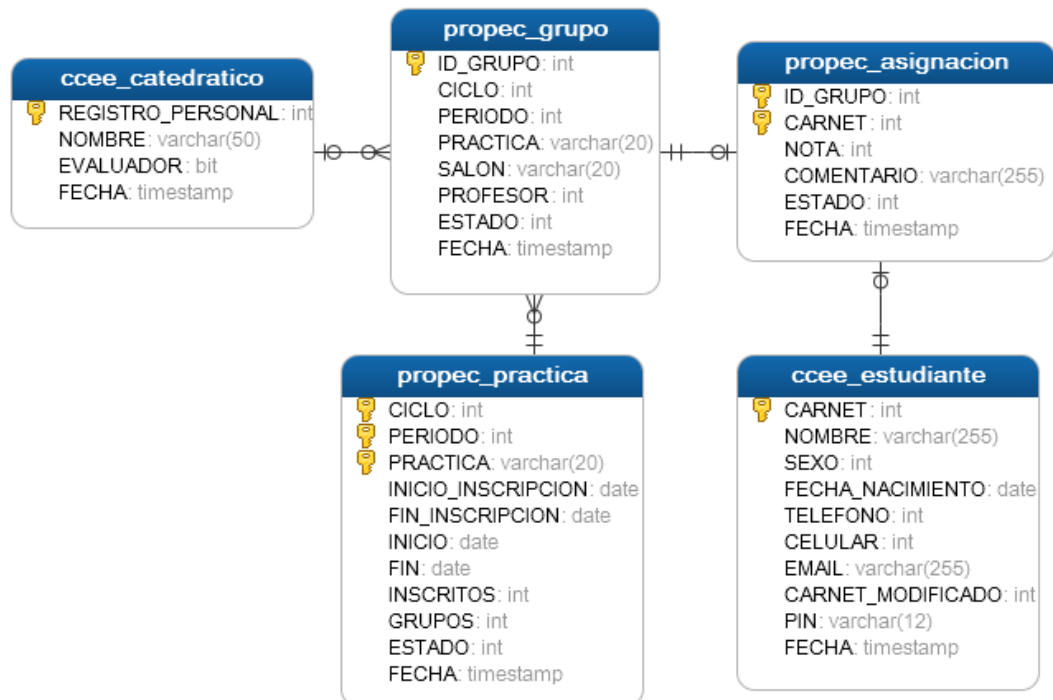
ccee_catedratico
REGISTRO_PERSONAL: int
NOMBRE: varchar(50)
EVALUADOR: bit
FECHA: timestamp

propec_grupo
ID_GRUPO: int
CICLO: int
PERIODO: int
PRACTICA: varchar(20)
SALON: varchar(20)
PROFESOR: int
ESTADO: int
FECHA: timestamp

propec_asignacion
ID_GRUPO: int
CARNET: int
NOTA: int
COMENTARIO: varchar(255)
ESTADO: int
FECHA: timestamp

propec_practica
CICLO: int
PERIODO: int
PRACTICA: varchar(20)
INICIO_INSCRIPCION: date
FIN_INSCRIPCION: date
INICIO: date
FIN: date
INSCRITOS: int
GRUPOS: int
ESTADO: int
FECHA: timestamp

ccee_estudiante
CARNET: int
NOMBRE: varchar(255)
SEXO: int
FECHA_NACIMIENTO: date
TELEFONO: int
CELULAR: int
EMAIL: varchar(255)
CARNET_MODIFICADO: int
PIN: varchar(12)
FECHA: timestamp